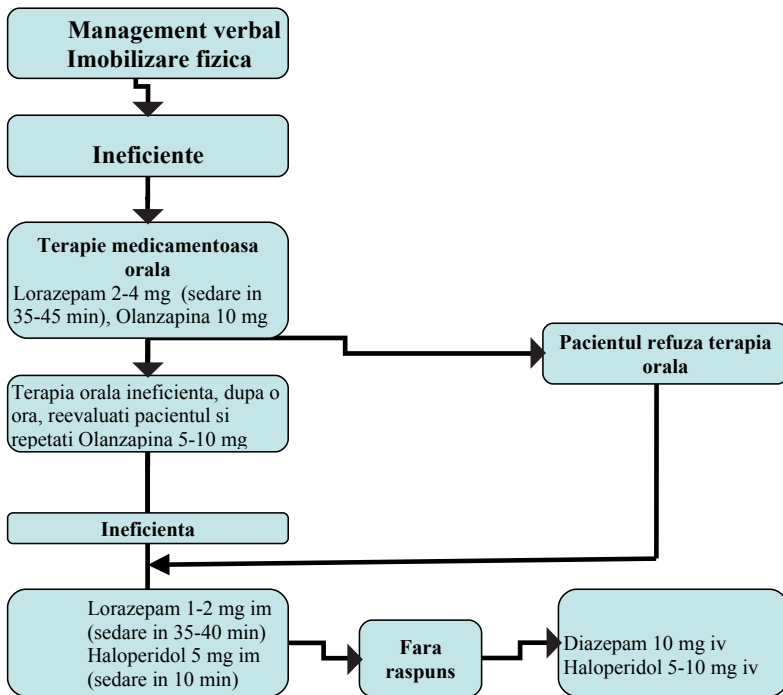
Management verbal
Imobilizare fizica

Ineficiente

Terapie medicamentoasa orala
Lorazepam 2-4 mg (sedare in 35-45 min), Olanzapina 10 mg

Pacientul refuza terapia orala

Terapia orala ineficienta, dupa o ora, reevaluati pacientul si repetati Olanzapina 5-10 mg

Ineficienta

Lorazepam 1-2 mg im (sedare in 35-40 min)
Haloperidol 5 mg im (sedare in 10 min)

Fara raspuns

Diazepam 10 mg iv
Haloperidol 5-10 mg iv